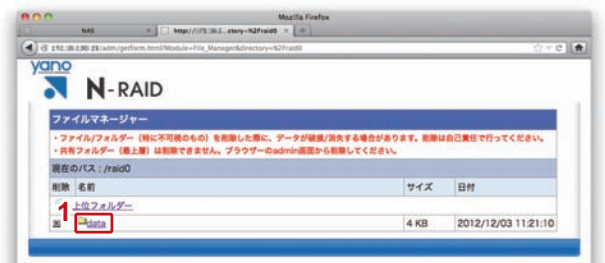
Mozilla Firefox

NAS

http://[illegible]ctory=%2Fraid0

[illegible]/adm/getform.html?Module=File_Manager&directory=%2Fraid0

yano

N-RAID

ファイルマネージャー

・ファイル/フォルダー（特に不可視のもの）を削除した際に、データが破損/消失する場合があります。削除は自己責任で行ってください。
・共有フォルダー（最上層）は削除できません。ブラウザーのadmin画面から削除してください。

現在のパス：/raid0

| 削除 | 名前 | サイズ | 日付 |
|---|---|---|---|
| | 上位フォルダー | | |
| | data | 4 KB | 2012/12/03 11:21:10 |

1